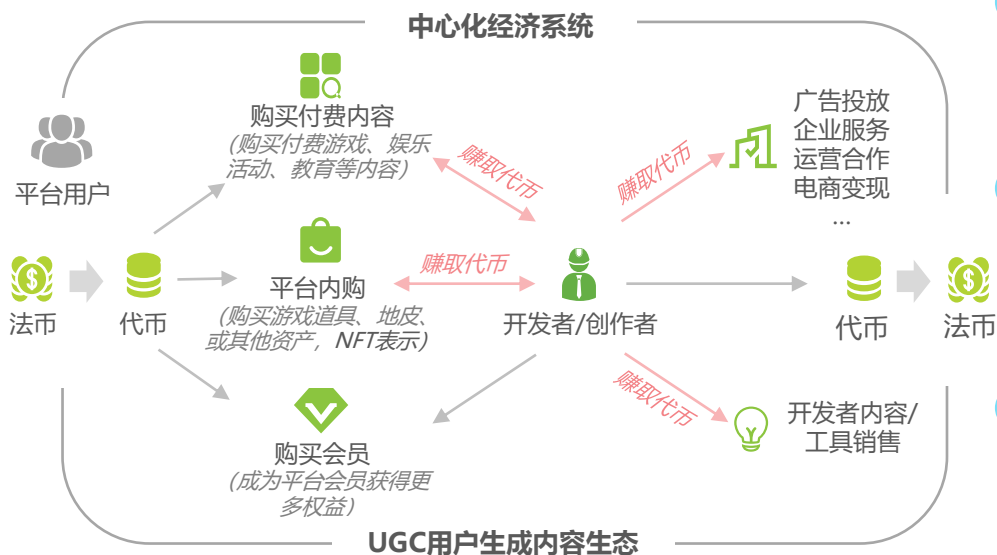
中心化经济系统

平台用户

法币

代币

购买付费内容
（购买付费游戏、娱乐活动、教育等内容）

平台内购
（购买游戏道具、地皮、或其他资产，NFT表示）

购买会员
（成为平台会员获得更多权益）

赚取代币

赚取代币

赚取代币

赚取代币

开发者/创作者

广告投放
企业服务
运营合作
电商变现
…

代币

法币

开发者内容/
工具销售

UGC用户生成内容生态